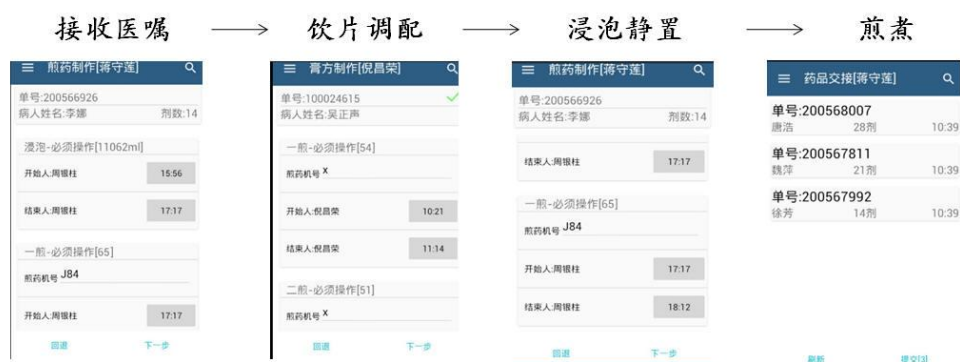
接收医嘱 ⟶ 饮片调配 ⟶ 浸泡静置 ⟶ 煎煮

≡ 煎药制作[蒋守莲]
单号:200566926
病人姓名:李娜 剂数:14
浸泡-必须操作[11062ml]
开始人:周银柱 15:56
结束人:周银柱 17:17
一般-必须操作[65]
煎药机号 J84
开始人:周银柱 17:17
回退 下一步

≡ 膏方制作[倪昌荣]
单号:100024615
病人姓名:吴正声
一般-必须操作[54]
煎药机号 X
开始人:倪昌荣 10:21
结束人:倪昌荣 11:14
二煎-必须操作[51]
煎药机号 X
回退 下一步

≡ 煎药制作[蒋守莲]
单号:200566926
病人姓名:李娜 剂数:14
结束人:周银柱 17:17
一般-必须操作[65]
煎药机号 J84
开始人:周银柱 17:17
结束人:周银柱 18:12
回退 下一步

≡ 药品交接[蒋守莲]
单号:200568007
唐浩 28剂 10:39
单号:200567811
魏萍 21剂 10:39
单号:200567992
徐芳 14剂 10:39
刷新 提交[3]